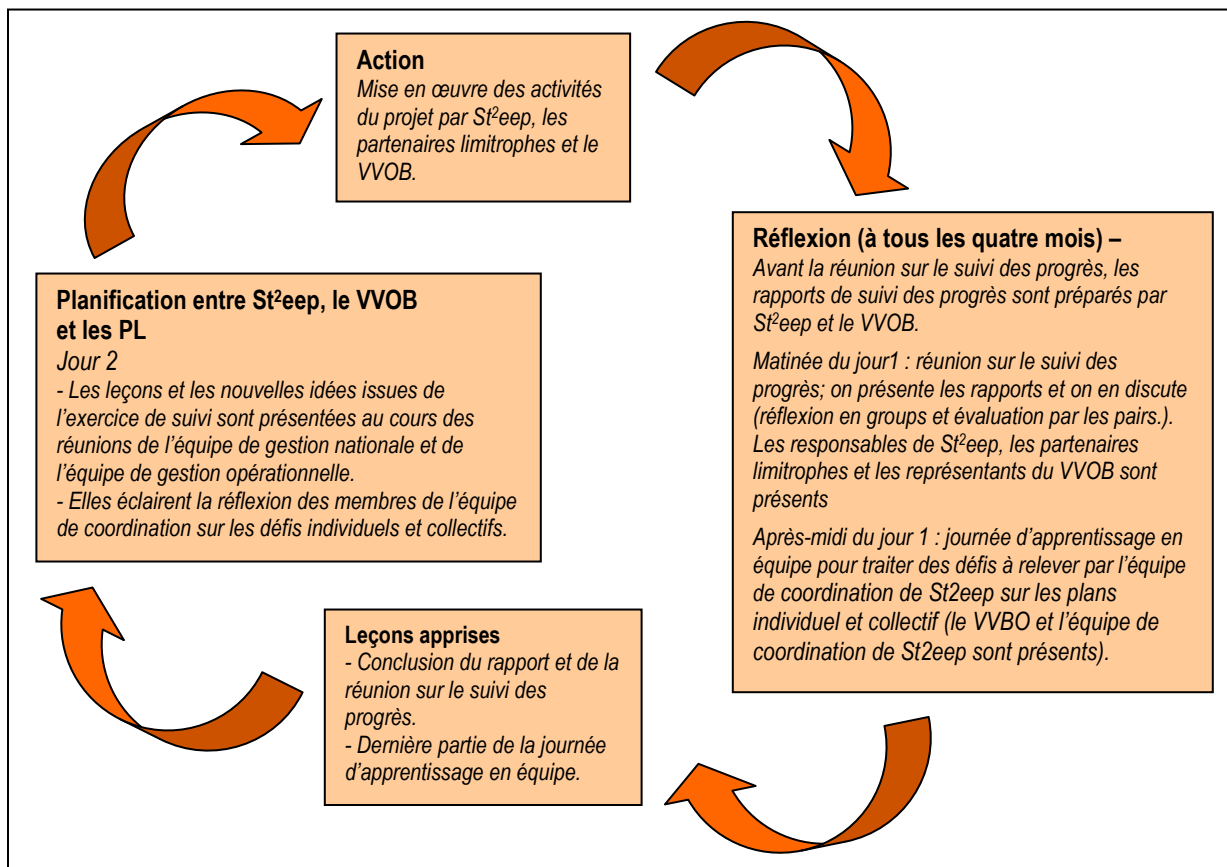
**Action**
*Mise en œuvre des activités du projet par St$^2$eep, les partenaires limitrophes et le VVOB.*

**Réflexion (à tous les quatre mois) –**
*Avant la réunion sur le suivi des progrès, les rapports de suivi des progrès sont préparés par St$^2$eep et le VVOB.*

*Matinée du jour1 : réunion sur le suivi des progrès; on présente les rapports et on en discute (réflexion en groups et évaluation par les pairs.). Les responsables de St$^2$eep, les partenaires limitrophes et les représentants du VVOB sont présents*

*Après-midi du jour 1 : journée d'apprentissage en équipe pour traiter des défis à relever par l'équipe de coordination de St2eep sur les plans individuel et collectif (le VVBO et l'équipe de coordination de St2eep sont présents).*

**Leçons apprises**
*- Conclusion du rapport et de la réunion sur le suivi des progrès.*
*- Dernière partie de la journée d'apprentissage en équipe.*

**Planification entre St$^2$eep, le VVOB et les PL**
*Jour 2*
*- Les leçons et les nouvelles idées issues de l'exercice de suivi sont présentées au cours des réunions de l'équipe de gestion nationale et de l'équipe de gestion opérationnelle.*
*- Elles éclairent la réflexion des membres de l'équipe de coordination sur les défis individuels et collectifs.*